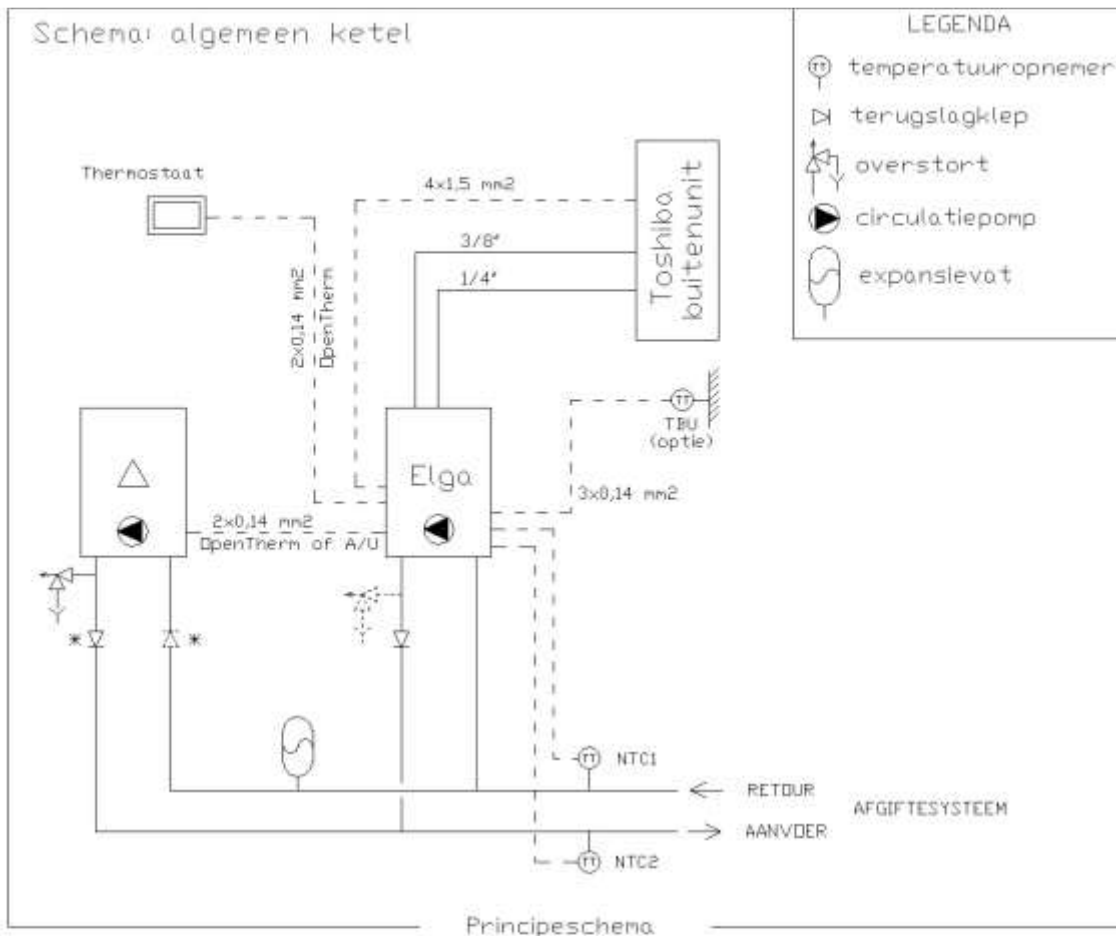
Schema: algemeen ketel

LEGENDA

TT temperatuuropnemer

terugslagklep

overstort

circulatiepomp

expansievat

Thermostaat

4x1,5 mm2

3/8"

1/4"

Toshiba buitenunit

2x0,14 mm2 OpenTherm

TT

TBU (optie)

Elga

3x0,14 mm2

2x0,14 mm2 OpenTherm of A/U

\*

\*

TT NTC1

RETOUR

AFGIFTESYSTEEM

AANVOER

TT NTC2

Principeschema